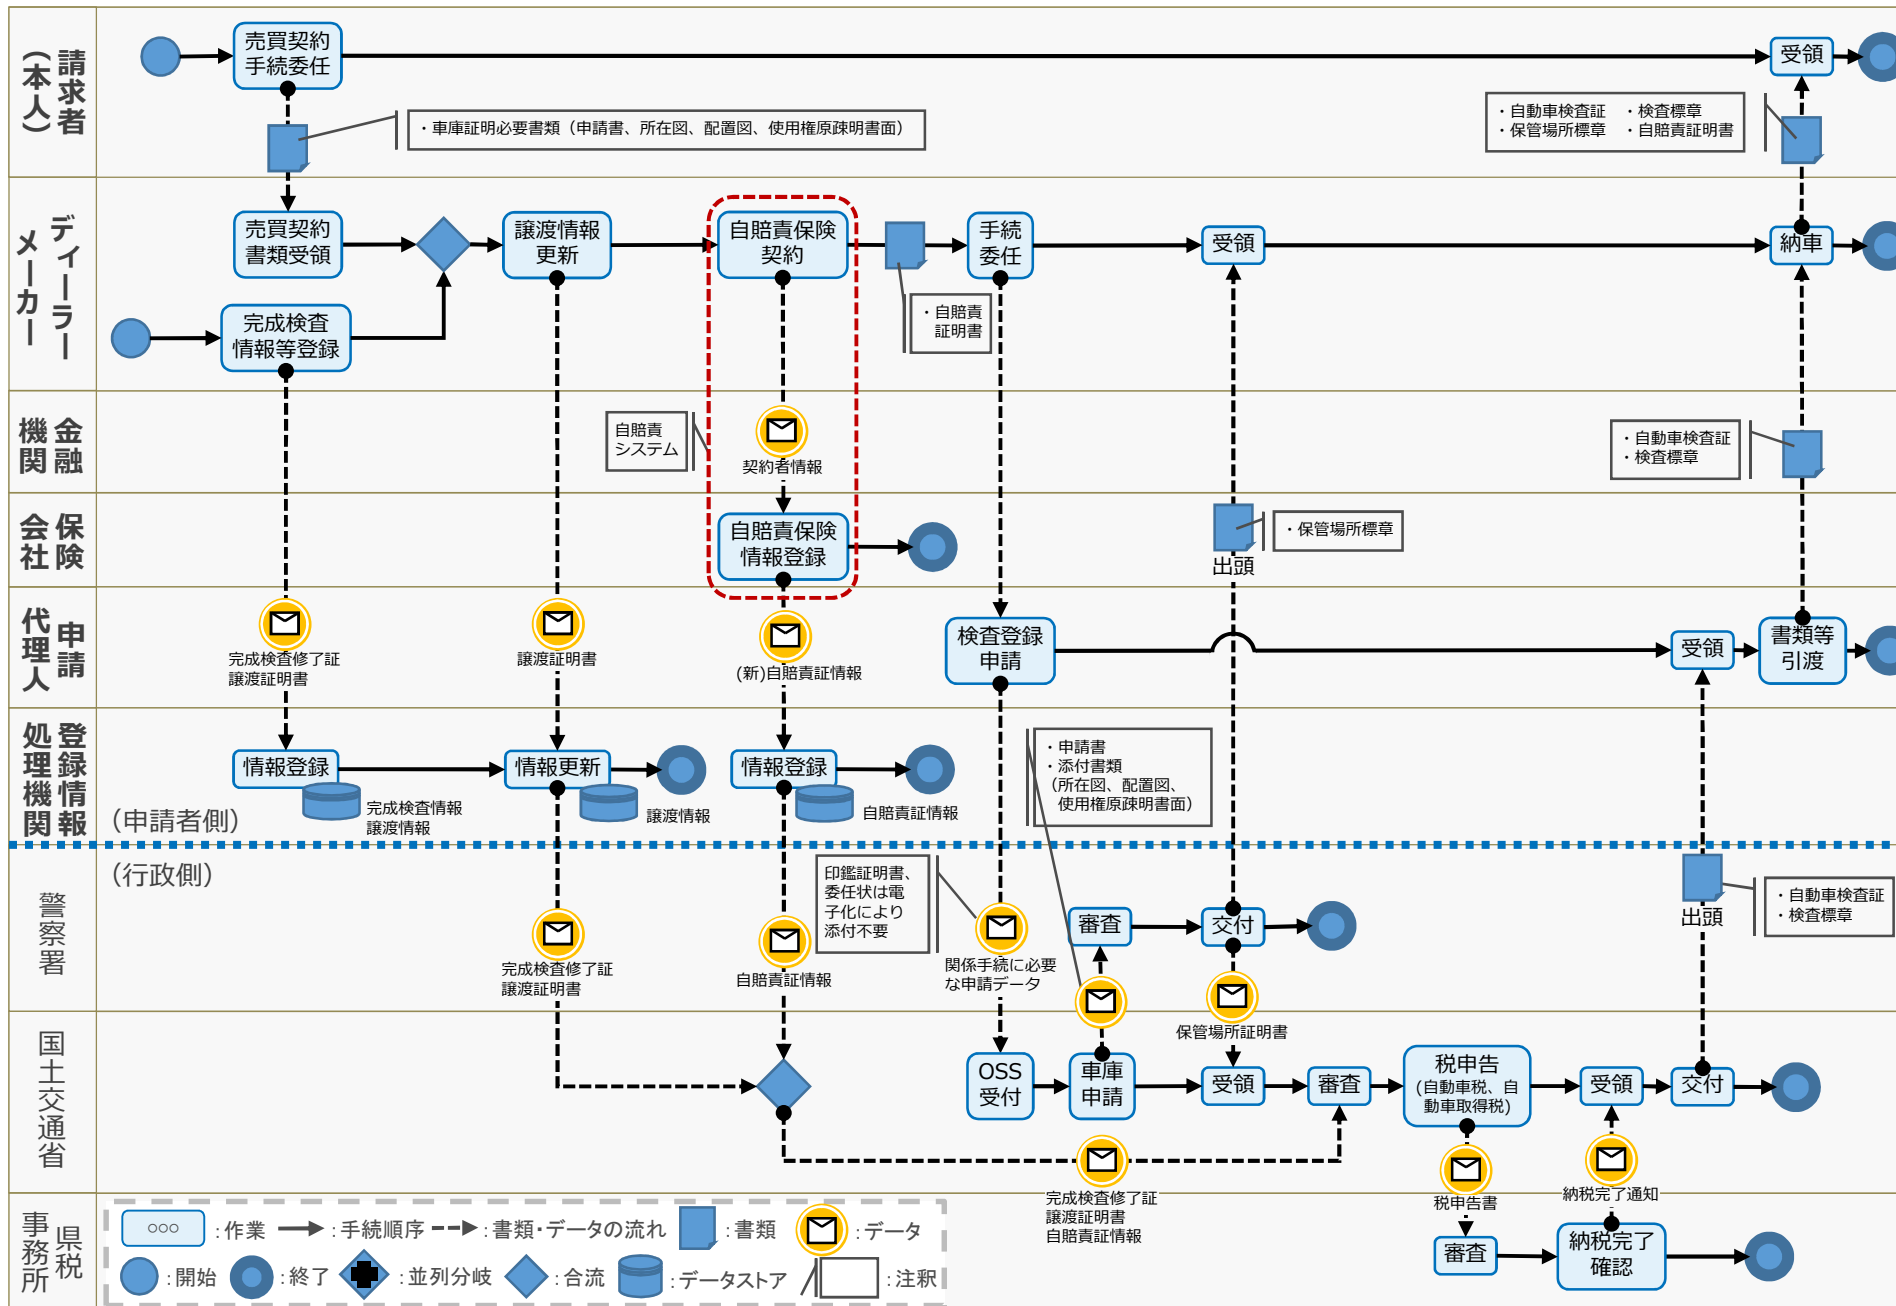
請求者（本人）
売買契約手続委任
受領
・車庫証明必要書類（申請書、所在図、配置図、使用権原疎明書面）
・自動車検査証　・検査標章
・保管場所標章　・自賠責証明書

ディーラー・メーカー
売買契約書類受領
譲渡情報更新
自賠責保険契約
手続委任
受領
納車
完成検査情報等登録
・自賠責証明書

金融機関
自賠責システム
契約者情報
・自動車検査証
・検査標章

保険会社
自賠責保険情報登録
・保管場所標章
出頭

申請代理人
完成検査修了証
譲渡証明書
譲渡証明書
(新)自賠責証情報
検査登録申請
受領
書類等引渡

登録情報処理機関
情報登録
情報更新
情報登録
完成検査情報
譲渡情報
譲渡情報
自賠責証情報
（申請者側）
・申請書
・添付書類
（所在図、配置図、使用権原疎明書面）

（行政側）
警察署
完成検査修了証
譲渡証明書
自賠責証情報
印鑑証明書、委任状は電子化により添付不要
関係手続に必要な申請データ
審査
交付
保管場所証明書
出頭
・自動車検査証
・検査標章

国土交通省
OSS受付
車庫申請
受領
審査
税申告（自動車税、自動車取得税）
受領
交付
完成検査修了証
譲渡証明書
自賠責証情報
税申告書
納税完了通知

県税事務所
審査
納税完了確認

○○○：作業　：手続順序　：書類・データの流れ　：書類　：データ
：開始　：終了　：並列分岐　：合流　：データストア　：注釈